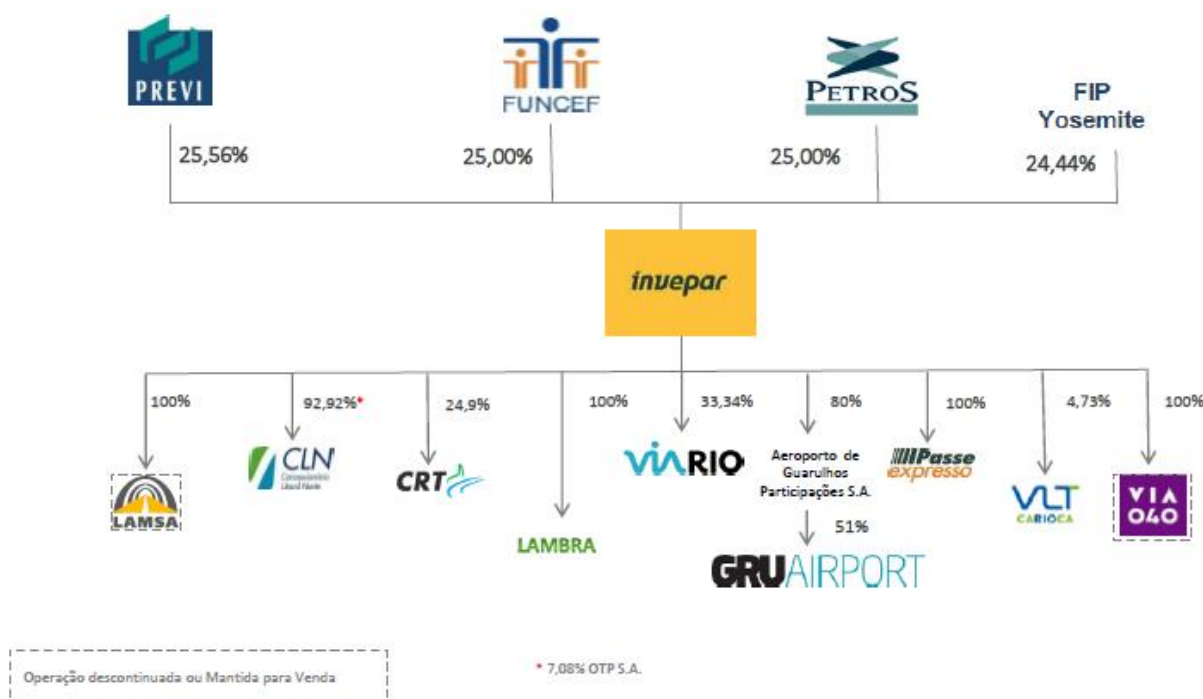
PREVI

FUNCEF

PETROS

FIP Yosemite

25,56%

25,00%

25,00%

24,44%

invepar

100%

92,92%*

24,9%

100%

33,34%

80%

100%

4,73%

100%

LAMSA

CLN Concessionária Litoral Norte

CRT

LAMBRA

VIARIO

Aeroporto de Guarulhos Participações S.A.

51%

GRUAIRPORT

Passe expresso

VLT CARIOCA

VIA 040

Operação descontinuada ou Mantida para Venda

* 7,08% OTP S.A.